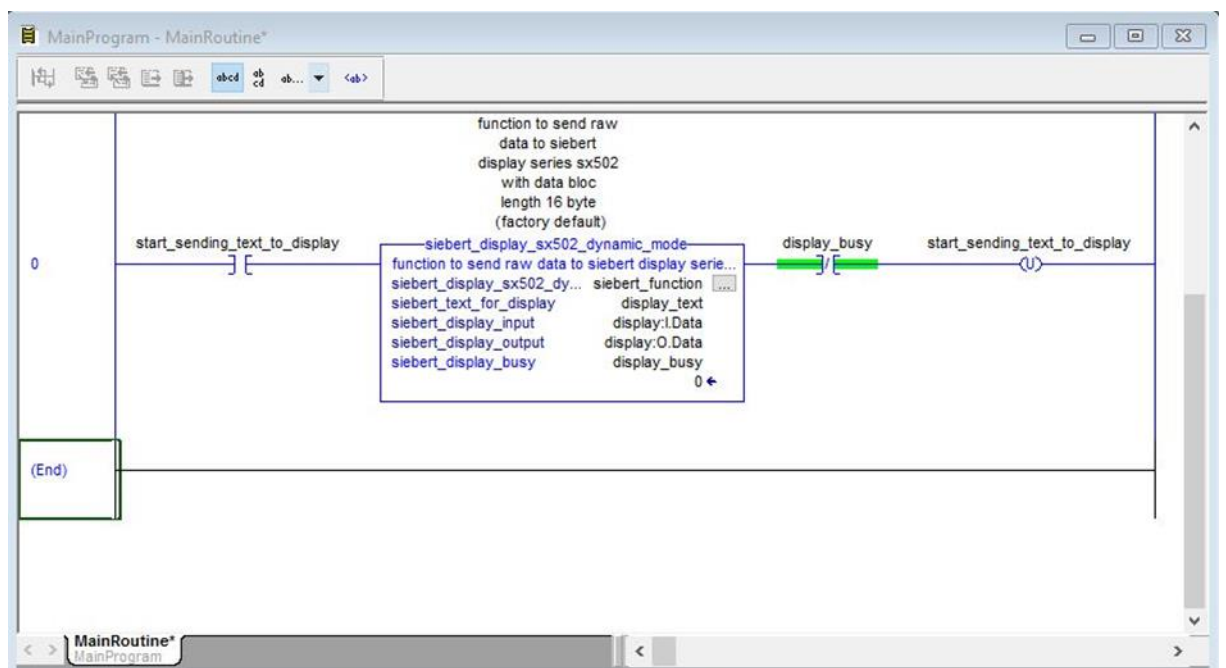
MainProgram - MainRoutine*

abcd ab cd ab... <ab>

function to send raw data to siebert display series sx502 with data bloc length 16 byte (factory default)

0

start_sending_text_to_display

siebert_display_sx502_dynamic_mode
function to send raw data to siebert display serie...
siebert_display_sx502_dy... siebert_function
siebert_text_for_display display_text
siebert_display_input display:I.Data
siebert_display_output display:O.Data
siebert_display_busy display_busy
0

display_busy

start_sending_text_to_display
U

(End)

MainRoutine*
MainProgram